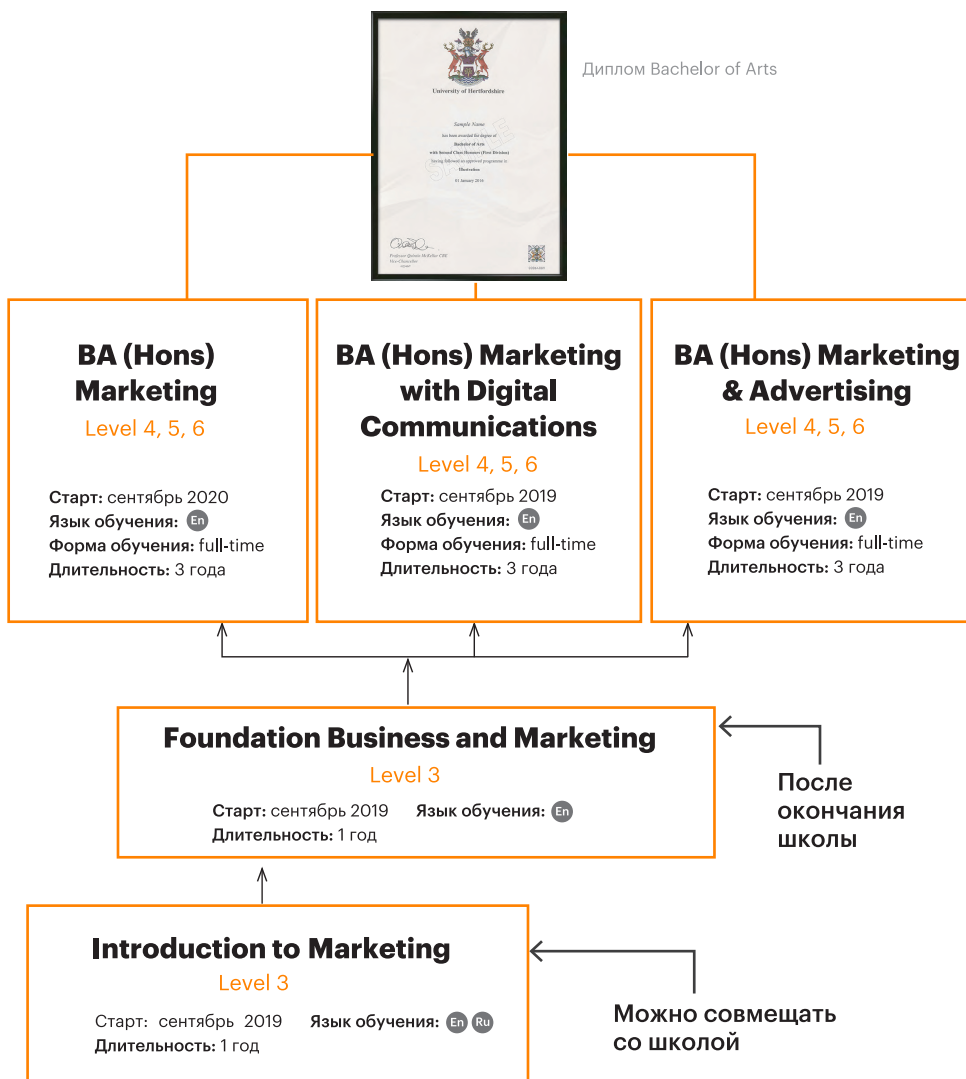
University of Hertfordshire

Sample Name

has been awarded the degree of

Bachelor of Arts

with Second Class Honours (First Division)

having followed an approved programme in

Illustration

01 January 2016

Professor Quintin McKellar CBE
Vice-Chancellor

Диплом Bachelor of Arts

BA (Hons) Marketing
Level 4, 5, 6

Старт: сентябрь 2020
Язык обучения: En
Форма обучения: full-time
Длительность: 3 года

BA (Hons) Marketing with Digital Communications
Level 4, 5, 6

Старт: сентябрь 2019
Язык обучения: En
Форма обучения: full-time
Длительность: 3 года

BA (Hons) Marketing & Advertising
Level 4, 5, 6

Старт: сентябрь 2019
Язык обучения: En
Форма обучения: full-time
Длительность: 3 года

Foundation Business and Marketing
Level 3

Старт: сентябрь 2019 Язык обучения: En
Длительность: 1 год

После окончания школы

Introduction to Marketing
Level 3

Старт: сентябрь 2019 Язык обучения: En Ru
Длительность: 1 год

Можно совмещать со школой